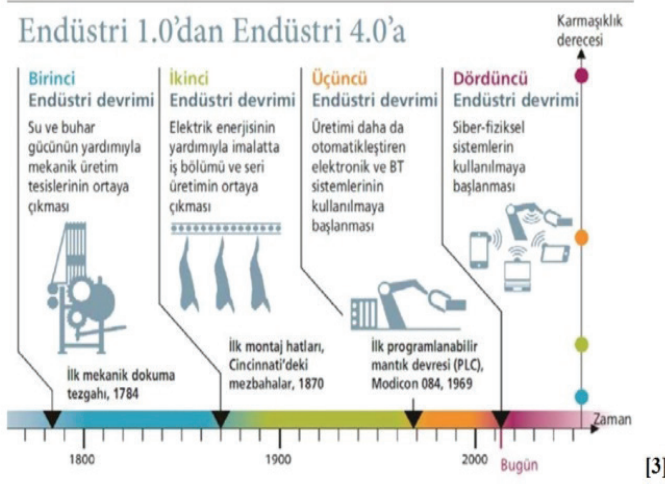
Endüstri 1.0'dan Endüstri 4.0'a

Karmaşıklık derecesi

Birinci Endüstri devrimi
Su ve buhar gücünün yardımıyla mekanik üretim tesislerinin ortaya çıkması

İkinci Endüstri devrimi
Elektrik enerjisinin yardımıyla imalatta iş bölümü ve seri üretimin ortaya çıkması

Üçüncü Endüstri devrimi
Üretimi daha da otomatikleştiren elektronik ve BT sistemlerinin kullanılmaya başlanması

Dördüncü Endüstri devrimi
Siber-fiziksel sistemlerin kullanılmaya başlanması

İlk mekanik dokuma tezgahı, 1784

İlk montaj hatları, Cincinnati'deki mezbahalar, 1870

İlk programlanabilir mantık devresi (PLC), Modicon 084, 1969

Zaman

1800

1900

2000

Bugün

[3]